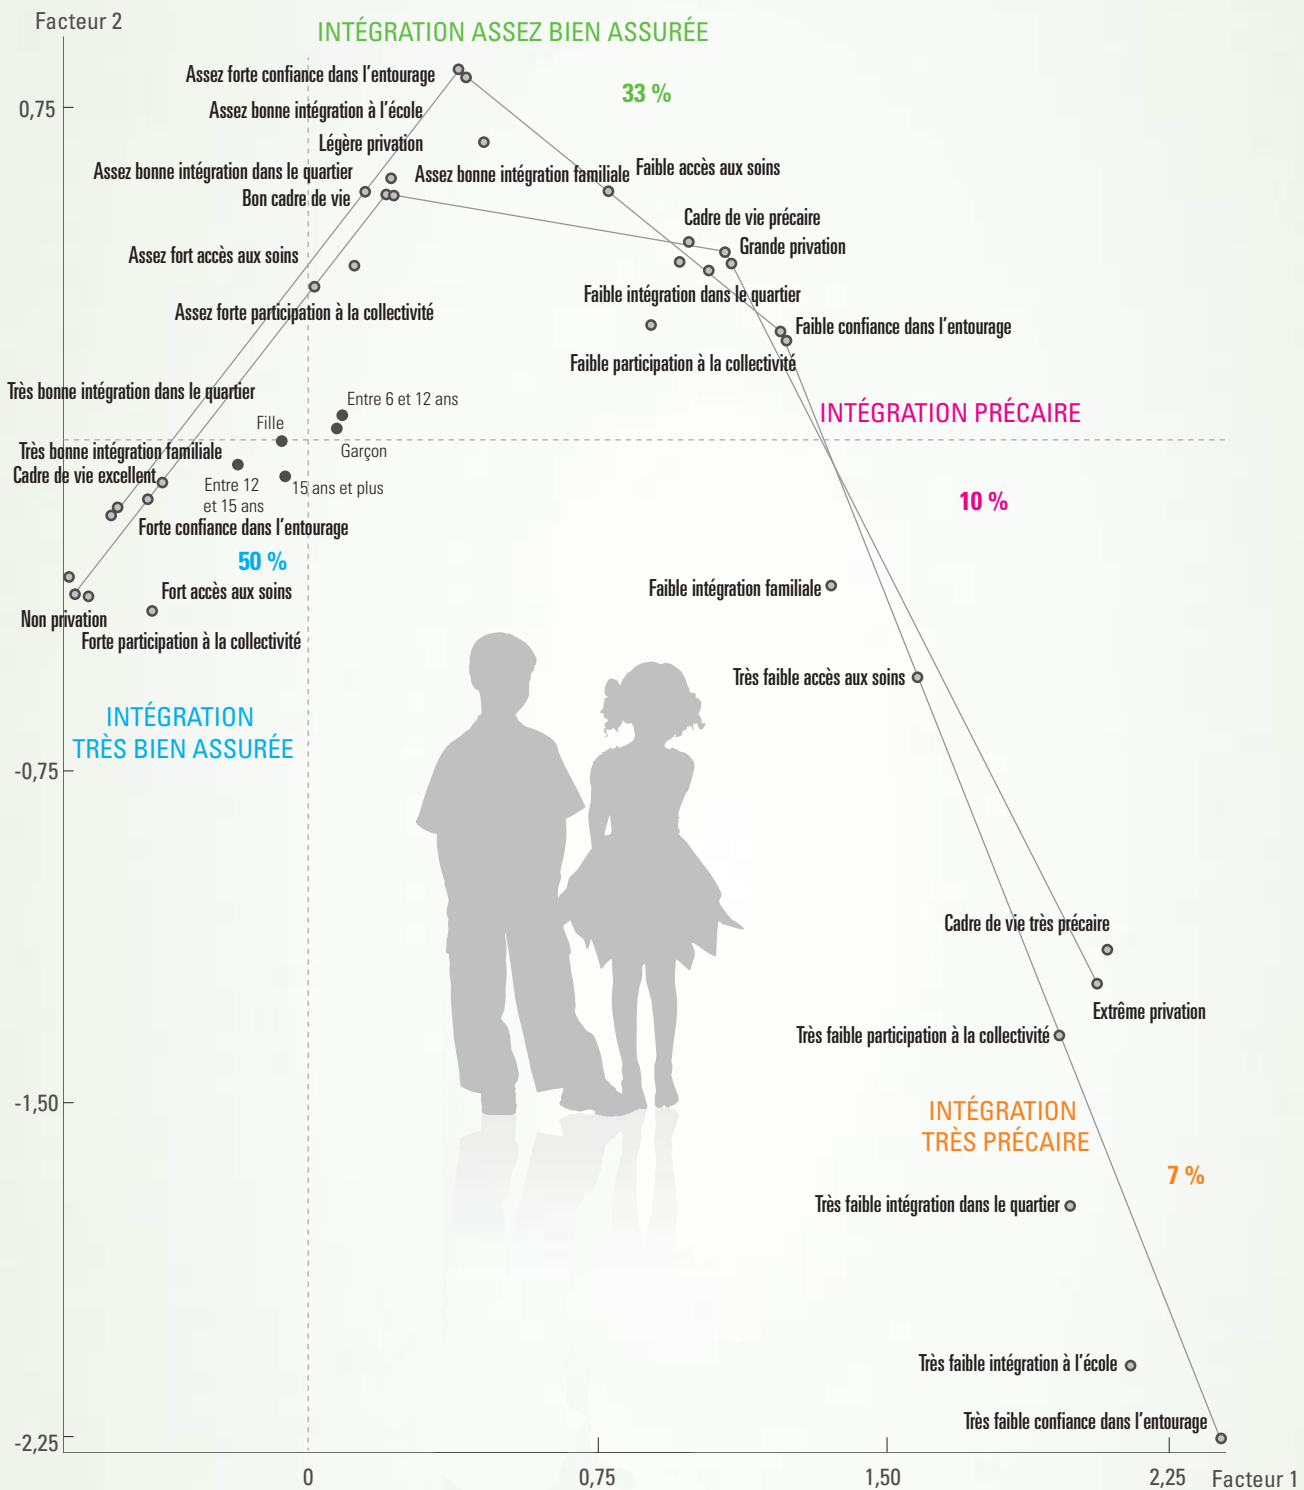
Facteur 2

INTÉGRATION ASSEZ BIEN ASSURÉE

33 %

Assez forte confiance dans l'entourage
Assez bonne intégration à l'école
Légère privation
Assez bonne intégration dans le quartier
Assez bonne intégration familiale
Faible accès aux soins
Bon cadre de vie
Cadre de vie précaire
Grande privation
Assez fort accès aux soins
Faible intégration dans le quartier
Assez forte participation à la collectivité
Faible confiance dans l'entourage
Faible participation à la collectivité
Très bonne intégration dans le quartier
Entre 6 et 12 ans
Fille
Garçon
Très bonne intégration familiale
Cadre de vie excellent
Entre 12 et 15 ans
15 ans et plus
Forte confiance dans l'entourage

INTÉGRATION PRÉCAIRE

10 %

50 %

Fort accès aux soins
Non privation
Forte participation à la collectivité
Faible intégration familiale
Très faible accès aux soins

INTÉGRATION TRÈS BIEN ASSURÉE

Cadre de vie très précaire
Extrême privation
Très faible participation à la collectivité

INTÉGRATION TRÈS PRÉCAIRE

7 %

Très faible intégration dans le quartier
Très faible intégration à l'école
Très faible confiance dans l'entourage

0,75
-0,75
-1,50
-2,25
0
0,75
1,50
2,25
Facteur 1